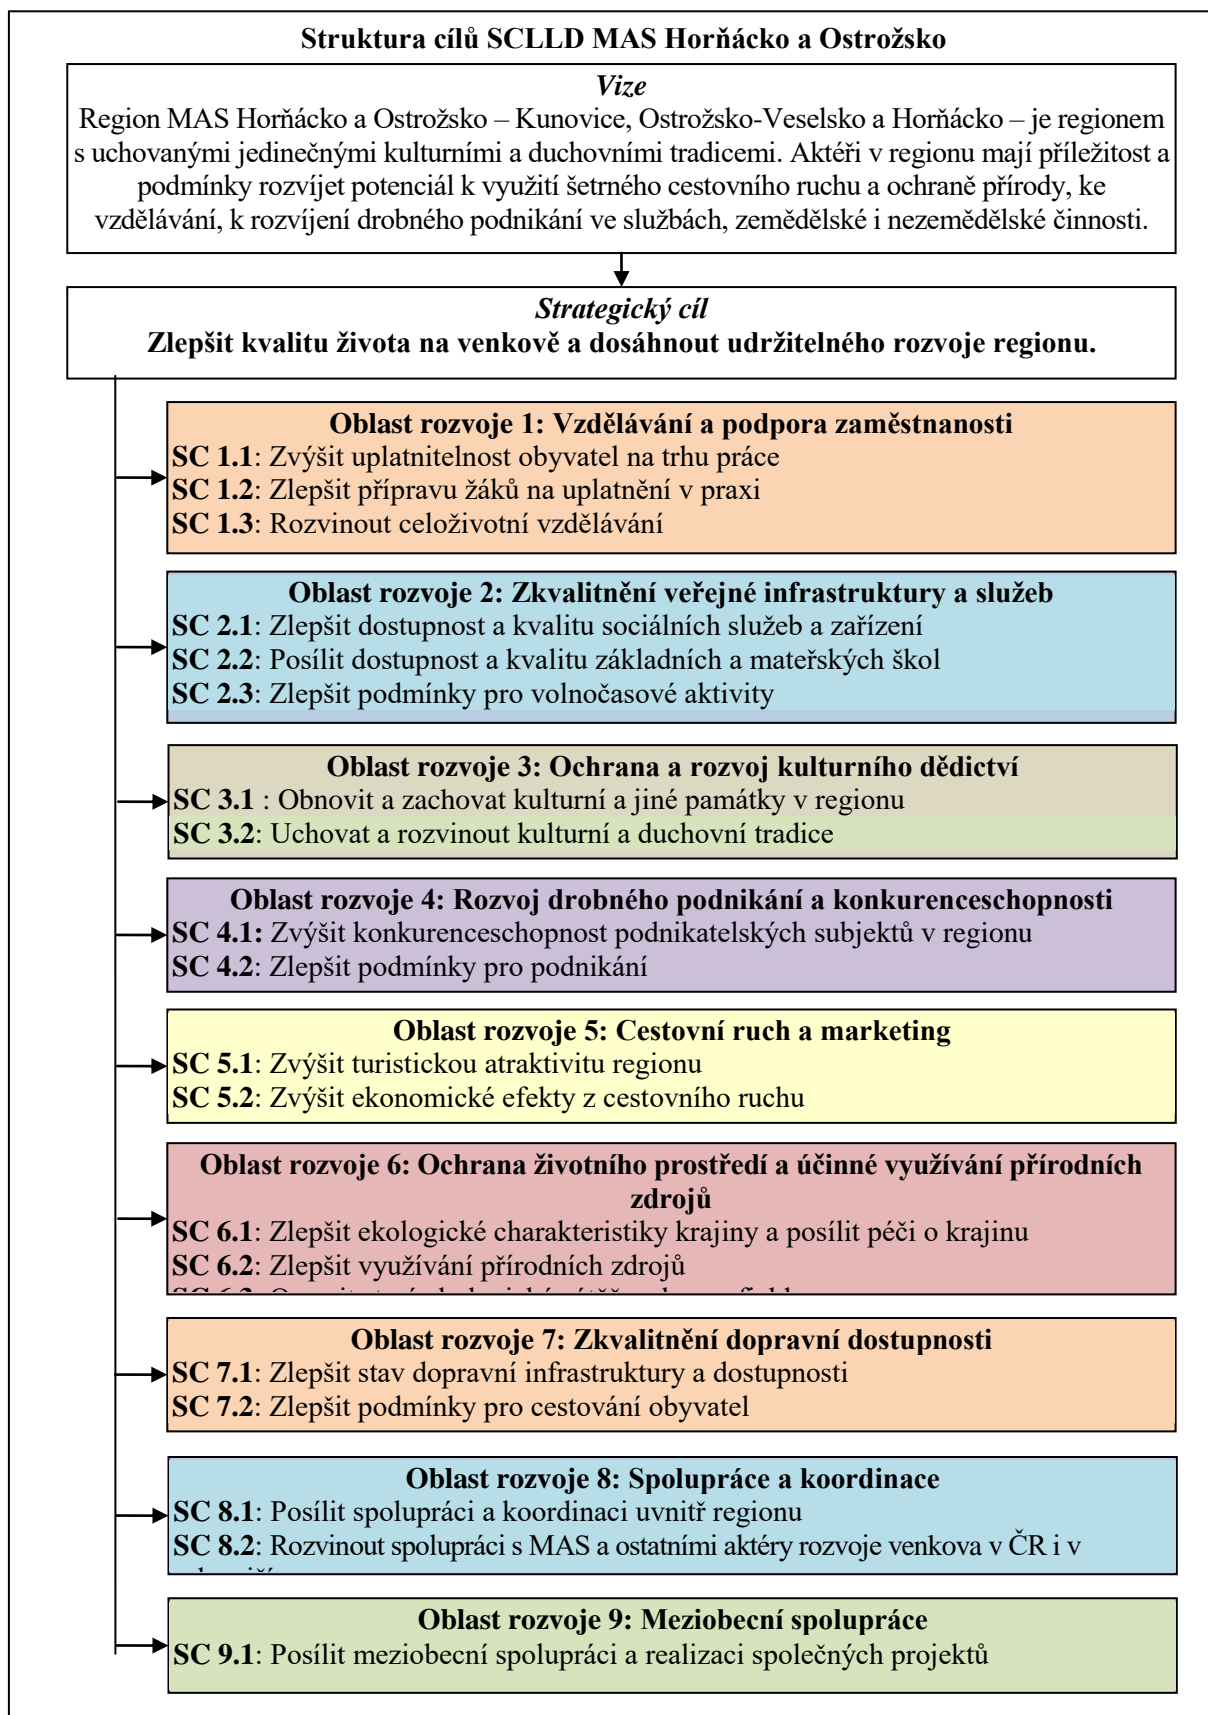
Struktura cílů SCLLD MAS Horňácko a Ostrožsko

Vize
Region MAS Horňácko a Ostrožsko – Kunovice, Ostrožsko-Veselsko a Horňácko – je regionem s uchovanými jedinečnými kulturními a duchovními tradicemi. Aktéři v regionu mají příležitost a podmínky rozvíjet potenciál k využití šetrného cestovního ruchu a ochraně přírody, ke vzdělávání, k rozvíjení drobného podnikání ve službách, zemědělské i nezemědělské činnosti.

Strategický cíl
Zlepšit kvalitu života na venkově a dosáhnout udržitelného rozvoje regionu.

Oblast rozvoje 1: Vzdělávání a podpora zaměstnanosti
SC 1.1: Zvýšit uplatnitelnost obyvatel na trhu práce
SC 1.2: Zlepšit přípravu žáků na uplatnění v praxi
SC 1.3: Rozvinout celoživotní vzdělávání

Oblast rozvoje 2: Zkvalitnění veřejné infrastruktury a služeb
SC 2.1: Zlepšit dostupnost a kvalitu sociálních služeb a zařízení
SC 2.2: Posílit dostupnost a kvalitu základních a mateřských škol
SC 2.3: Zlepšit podmínky pro volnočasové aktivity

Oblast rozvoje 3: Ochrana a rozvoj kulturního dědictví
SC 3.1 : Obnovit a zachovat kulturní a jiné památky v regionu
SC 3.2: Uchovat a rozvinout kulturní a duchovní tradice

Oblast rozvoje 4: Rozvoj drobného podnikání a konkurenceschopnosti
SC 4.1: Zvýšit konkurenceschopnost podnikatelských subjektů v regionu
SC 4.2: Zlepšit podmínky pro podnikání

Oblast rozvoje 5: Cestovní ruch a marketing
SC 5.1: Zvýšit turistickou atraktivitu regionu
SC 5.2: Zvýšit ekonomické efekty z cestovního ruchu

Oblast rozvoje 6: Ochrana životního prostředí a účinné využívání přírodních zdrojů
SC 6.1: Zlepšit ekologické charakteristiky krajiny a posílit péči o krajinu
SC 6.2: Zlepšit využívání přírodních zdrojů
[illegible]

Oblast rozvoje 7: Zkvalitnění dopravní dostupnosti
SC 7.1: Zlepšit stav dopravní infrastruktury a dostupnosti
SC 7.2: Zlepšit podmínky pro cestování obyvatel

Oblast rozvoje 8: Spolupráce a koordinace
SC 8.1: Posílit spolupráci a koordinaci uvnitř regionu
SC 8.2: Rozvinout spolupráci s MAS a ostatními aktéry rozvoje venkova v ČR i v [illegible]

Oblast rozvoje 9: Meziobecní spolupráce
SC 9.1: Posílit meziobecní spolupráci a realizaci společných projektů